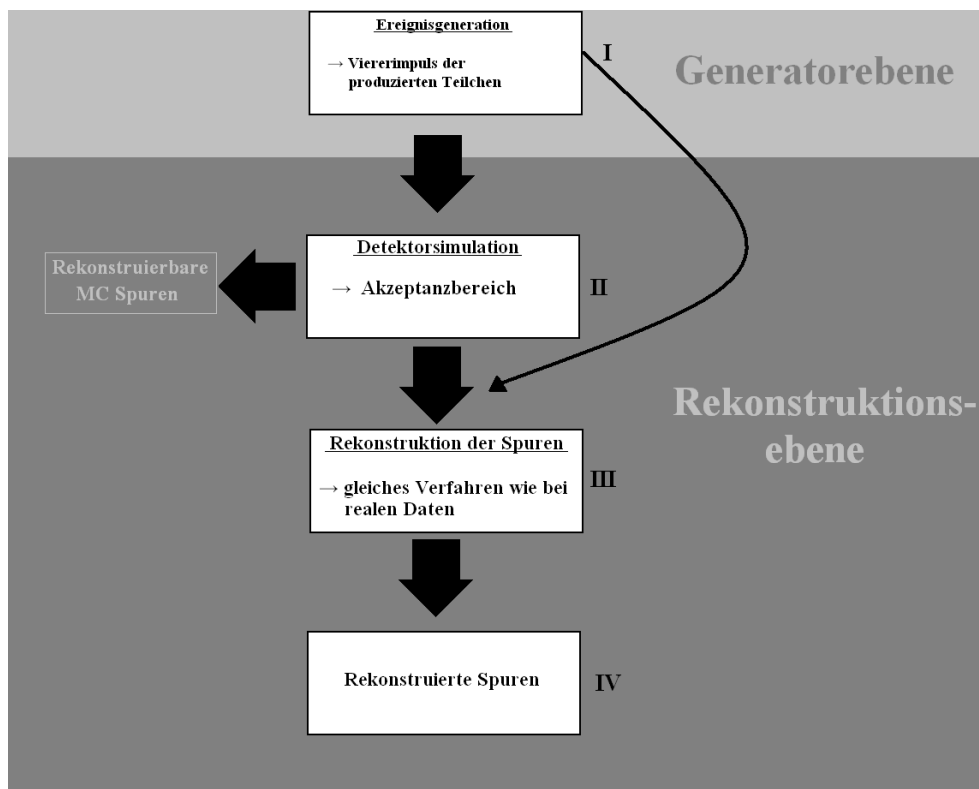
Ereignisgeneration

→ Viererimpuls der produzierten Teilchen

I

Generatorebene

Detektorsimulation

→ Akzeptanzbereich

II

Rekonstruierbare MC Spuren

Rekonstruktionsebene

Rekonstruktion der Spuren

→ gleiches Verfahren wie bei realen Daten

III

Rekonstruierte Spuren

IV